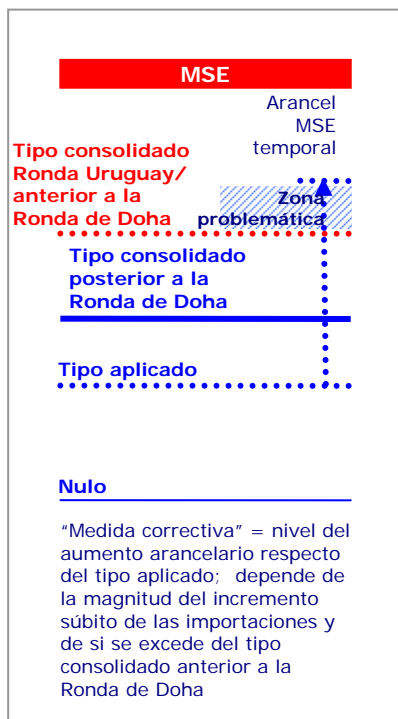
MSE

Arancel MSE temporal

Tipo consolidado Ronda Uruguay/ anterior a la Ronda de Doha

Zona problemática

Tipo consolidado posterior a la Ronda de Doha

Tipo aplicado

Nulo

“Medida correctiva” = nivel del aumento arancelario respecto del tipo aplicado; depende de la magnitud del incremento súbito de las importaciones y de si se excede del tipo consolidado anterior a la Ronda de Doha